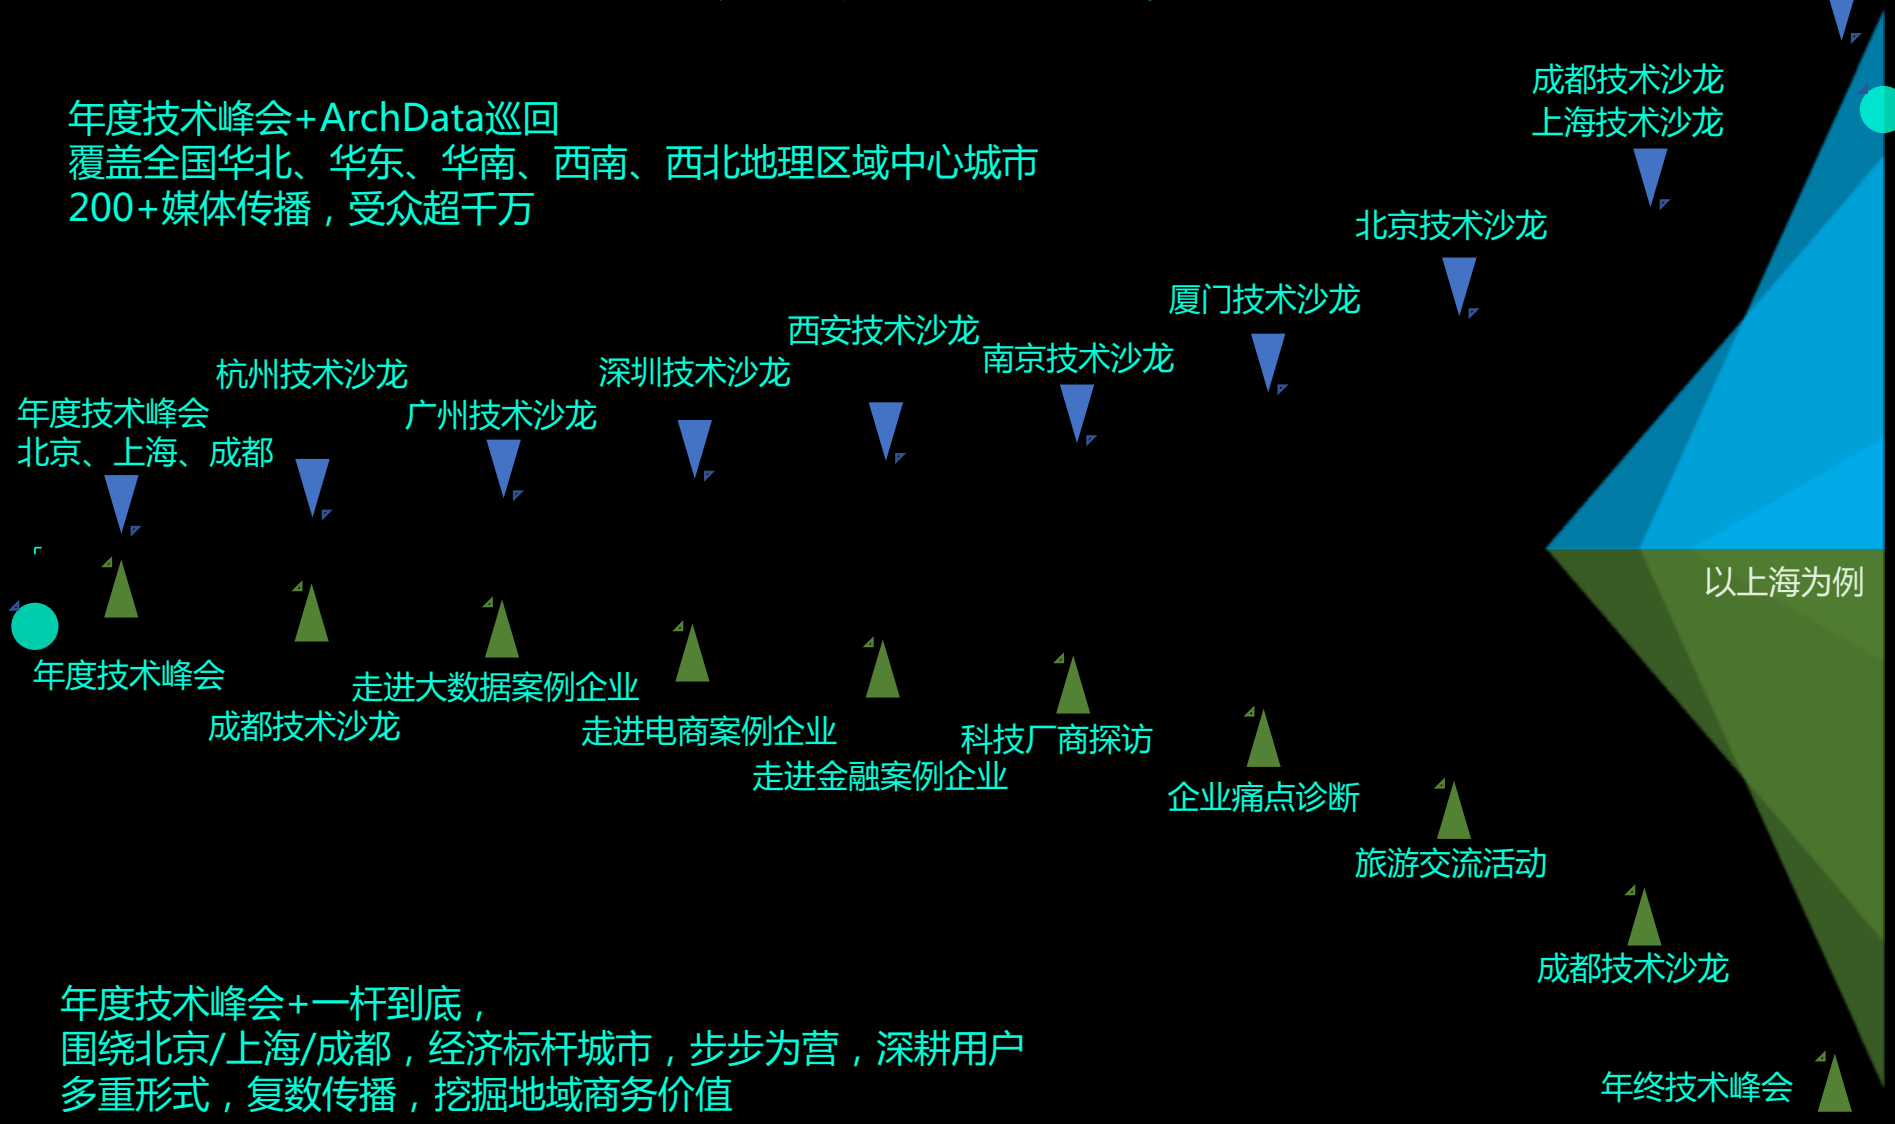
年度技术峰会+ArchData巡回
覆盖全国华北、华东、华南、西南、西北地理区域中心城市
200+媒体传播，受众超千万

成都技术沙龙
上海技术沙龙

北京技术沙龙

厦门技术沙龙

西安技术沙龙

南京技术沙龙

深圳技术沙龙

杭州技术沙龙

广州技术沙龙

年度技术峰会
北京、上海、成都

以上海为例

年度技术峰会

成都技术沙龙

走进大数据案例企业

走进电商案例企业

走进金融案例企业

科技厂商探访

企业痛点诊断

旅游交流活动

成都技术沙龙

年终技术峰会

年度技术峰会+一杆到底，
围绕北京/上海/成都，经济标杆城市，步步为营，深耕用户
多重形式，复数传播，挖掘地域商务价值